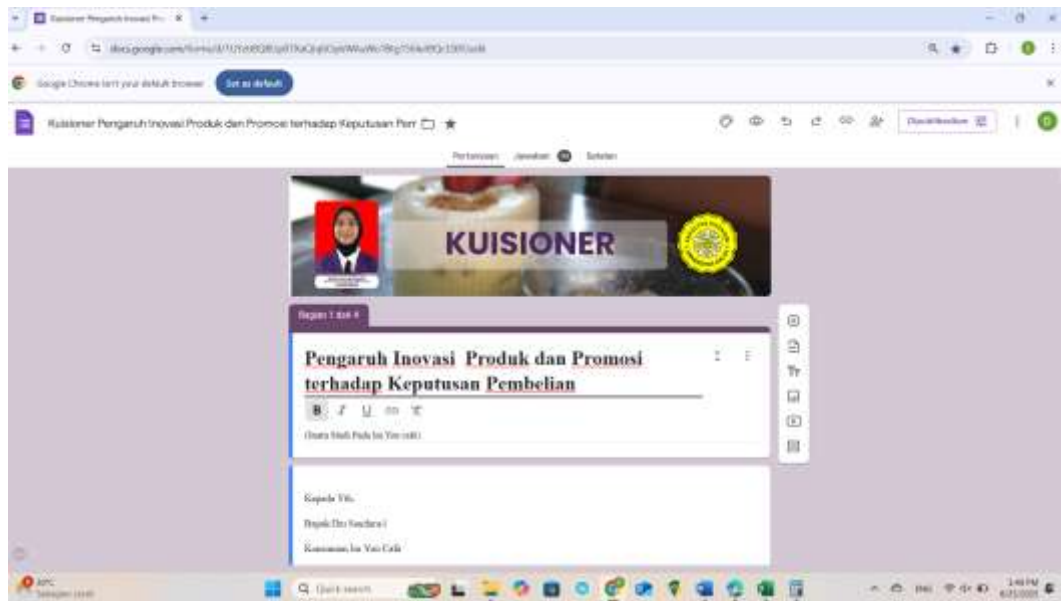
Kuisioner Pengaruh Inovasi Pr... ×

docs.google.com/forms/d/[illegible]

Google Chrome isn't your default browser  Set as default

Kuisioner Pengaruh Inovasi Produk dan Promosi terhadap Keputusan Pem

Pertanyaan  Jawaban  Setelan

KUISIONER

Bagian 1 dari 4

Pengaruh Inovasi Produk dan Promosi terhadap Keputusan Pembelian

B I U

(Studi Kasus Pada Ice Yoo cafe)

Kepada Yth.

Bapak/Ibu/Saudara/i

Konsumen Ice Yoo Cafe

Quick search

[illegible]